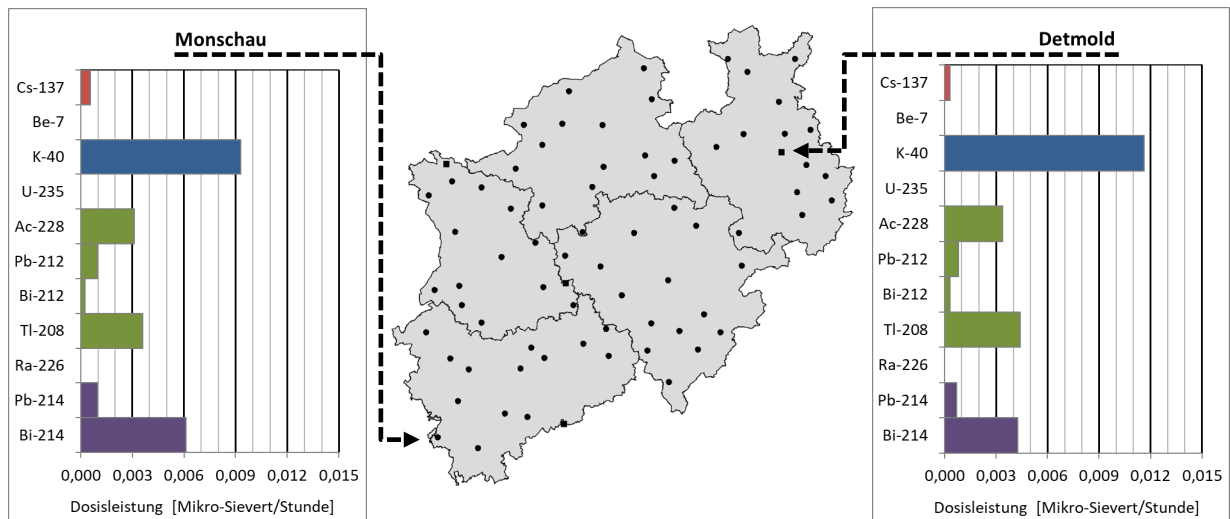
Monschau

Cs-137
Be-7
K-40
U-235
Ac-228
Pb-212
Bi-212
Tl-208
Ra-226
Pb-214
Bi-214

0,000 0,003 0,006 0,009 0,012 0,015

Dosisleistung [Mikro-Sievert/Stunde]

Detmold

Cs-137
Be-7
K-40
U-235
Ac-228
Pb-212
Bi-212
Tl-208
Ra-226
Pb-214
Bi-214

0,000 0,003 0,006 0,009 0,012 0,015

Dosisleistung [Mikro-Sievert/Stunde]